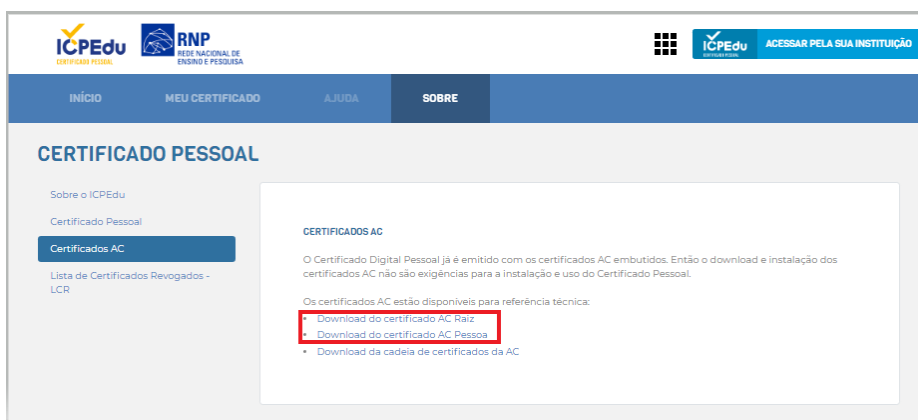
ICPEdu
CERTIFICADO PESSOAL

RNP
REDE NACIONAL DE ENSINO E PESQUISA

ICPEdu
CERTIFICADO PESSOAL

ACESSAR PELA SUA INSTITUIÇÃO

INÍCIO MEU CERTIFICADO AJUDA SOBRE

CERTIFICADO PESSOAL

Sobre o ICPEdu
Certificado Pessoal
Certificados AC
Lista de Certificados Revogados - LCR

CERTIFICADOS AC

O Certificado Digital Pessoal já é emitido com os certificados AC embutidos. Então o download e instalação dos certificados AC não são exigências para a instalação e uso do Certificado Pessoal.

Os certificados AC estão disponíveis para referência técnica:
• Download do certificado AC Raiz
• Download do certificado AC Pessoa
• Download da cadeia de certificados da AC